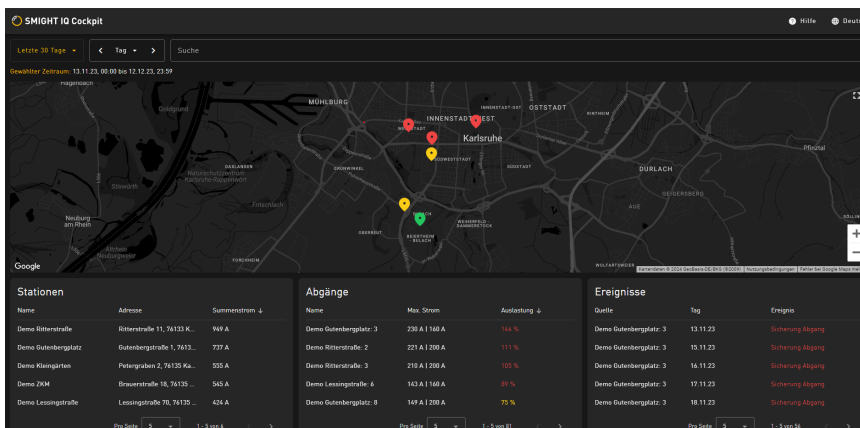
SMIGHT IQ Cockpit

Hilfe Deu

Letzte 30 Tage ▾ ‹ Tag ▾ › Suche

Gewählter Zeitraum: 13.11.23, 00:00 bis 12.12.23, 23:59

Hagenbach
MÜHLBURG
INNENSTADT-WEST
INNENSTADT-OST
OSTSTADT
Karlsruhe
RINTHEIM
SÜDWESTSTADT
SÜDSTADT
GRÜNWINKEL
DAXLANDEN
DURLACH
Pfinztal
Neuburg am Rhein
Fritschlach
AUE
WEIHERFELD DAMMERSTOCK
OBERREUT
BEIERTHEIM BULACH
WOLFARTSWEIER
FORCHHEIM
Google
Kartendaten © 2024 GeoBasis-DE/BKG (©2009) Nutzungsbedingungen Fehler bei Google Maps melden

Stationen

| Name | Adresse | Summenstrom ↓ |
|---|---|---|
| Demo Ritterstraße | Ritterstraße 11, 76133 K... | 949 A |
| Demo Gutenbergplatz | Gutenbergplatz 1, 7613... | 737 A |
| Demo Kleingärten | Petergraben 2, 76135 Ka... | 555 A |
| Demo ZKM | Brauerstraße 18, 76135 ... | 545 A |
| Demo Lessingstraße | Lessingstraße 70, 76135 ... | 424 A |

Pro Seite 5 ▾ 1 - 5 von 6 ‹ ›

Abgänge

| Name | Max. Strom | Auslastung ↓ |
|---|---|---|
| Demo Gutenbergplatz: 3 | 230 A \| 160 A | 144 % |
| Demo Ritterstraße: 2 | 221 A \| 200 A | 111 % |
| Demo Ritterstraße: 3 | 210 A \| 200 A | 105 % |
| Demo Lessingstraße: 6 | 143 A \| 160 A | 89 % |
| Demo Gutenbergplatz: 8 | 149 A \| 200 A | 75 % |

Pro Seite 5 ▾ 1 - 5 von 61 ‹ ›

Ereignisse

| Quelle | Tag | Ereignis |
|---|---|---|
| Demo Gutenbergplatz: 3 | 13.11.23 | Sicherung Abgang |
| Demo Gutenbergplatz: 3 | 15.11.23 | Sicherung Abgang |
| Demo Gutenbergplatz: 3 | 16.11.23 | Sicherung Abgang |
| Demo Gutenbergplatz: 3 | 17.11.23 | Sicherung Abgang |
| Demo Gutenbergplatz: 3 | 18.11.23 | Sicherung Abgang |

Pro Seite 5 ▾ 1 - 5 von 54 ‹ ›